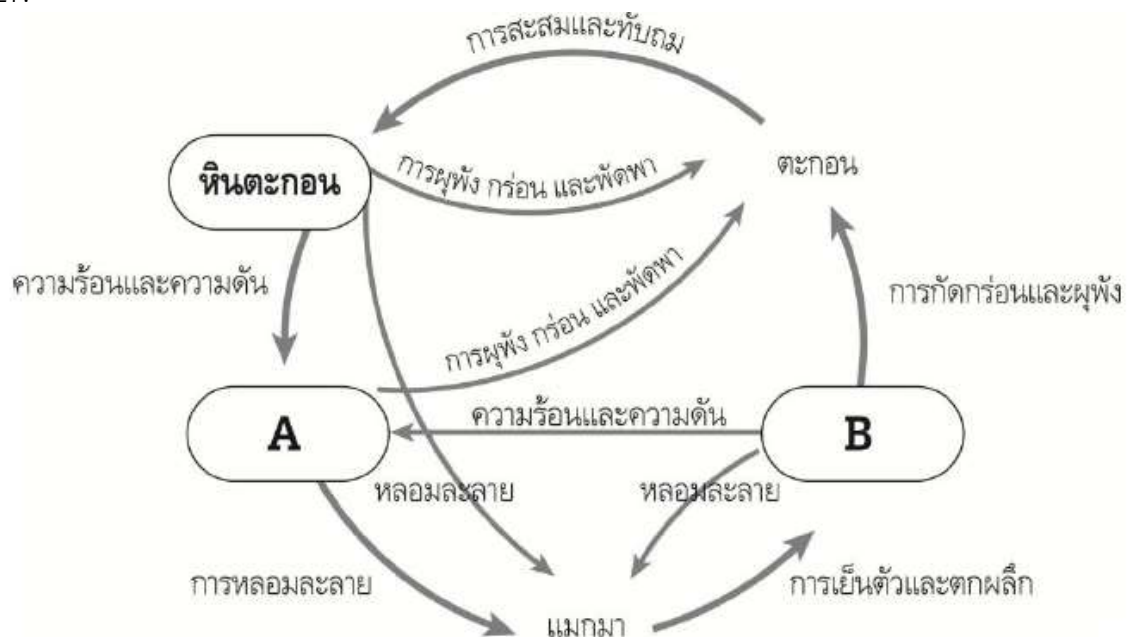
การสะสมและทับถม

หินตะกอน

การผุพัง กร่อน และพัดพา

ตะกอน

ความร้อนและความดัน

การผุพัง กร่อน และพัดพา

การกัดกร่อนและผุพัง

A

ความร้อนและความดัน

B

หลอมละลาย

หลอมละลาย

การหลอมละลาย

การเย็นตัวและตกผลึก

แมกมา